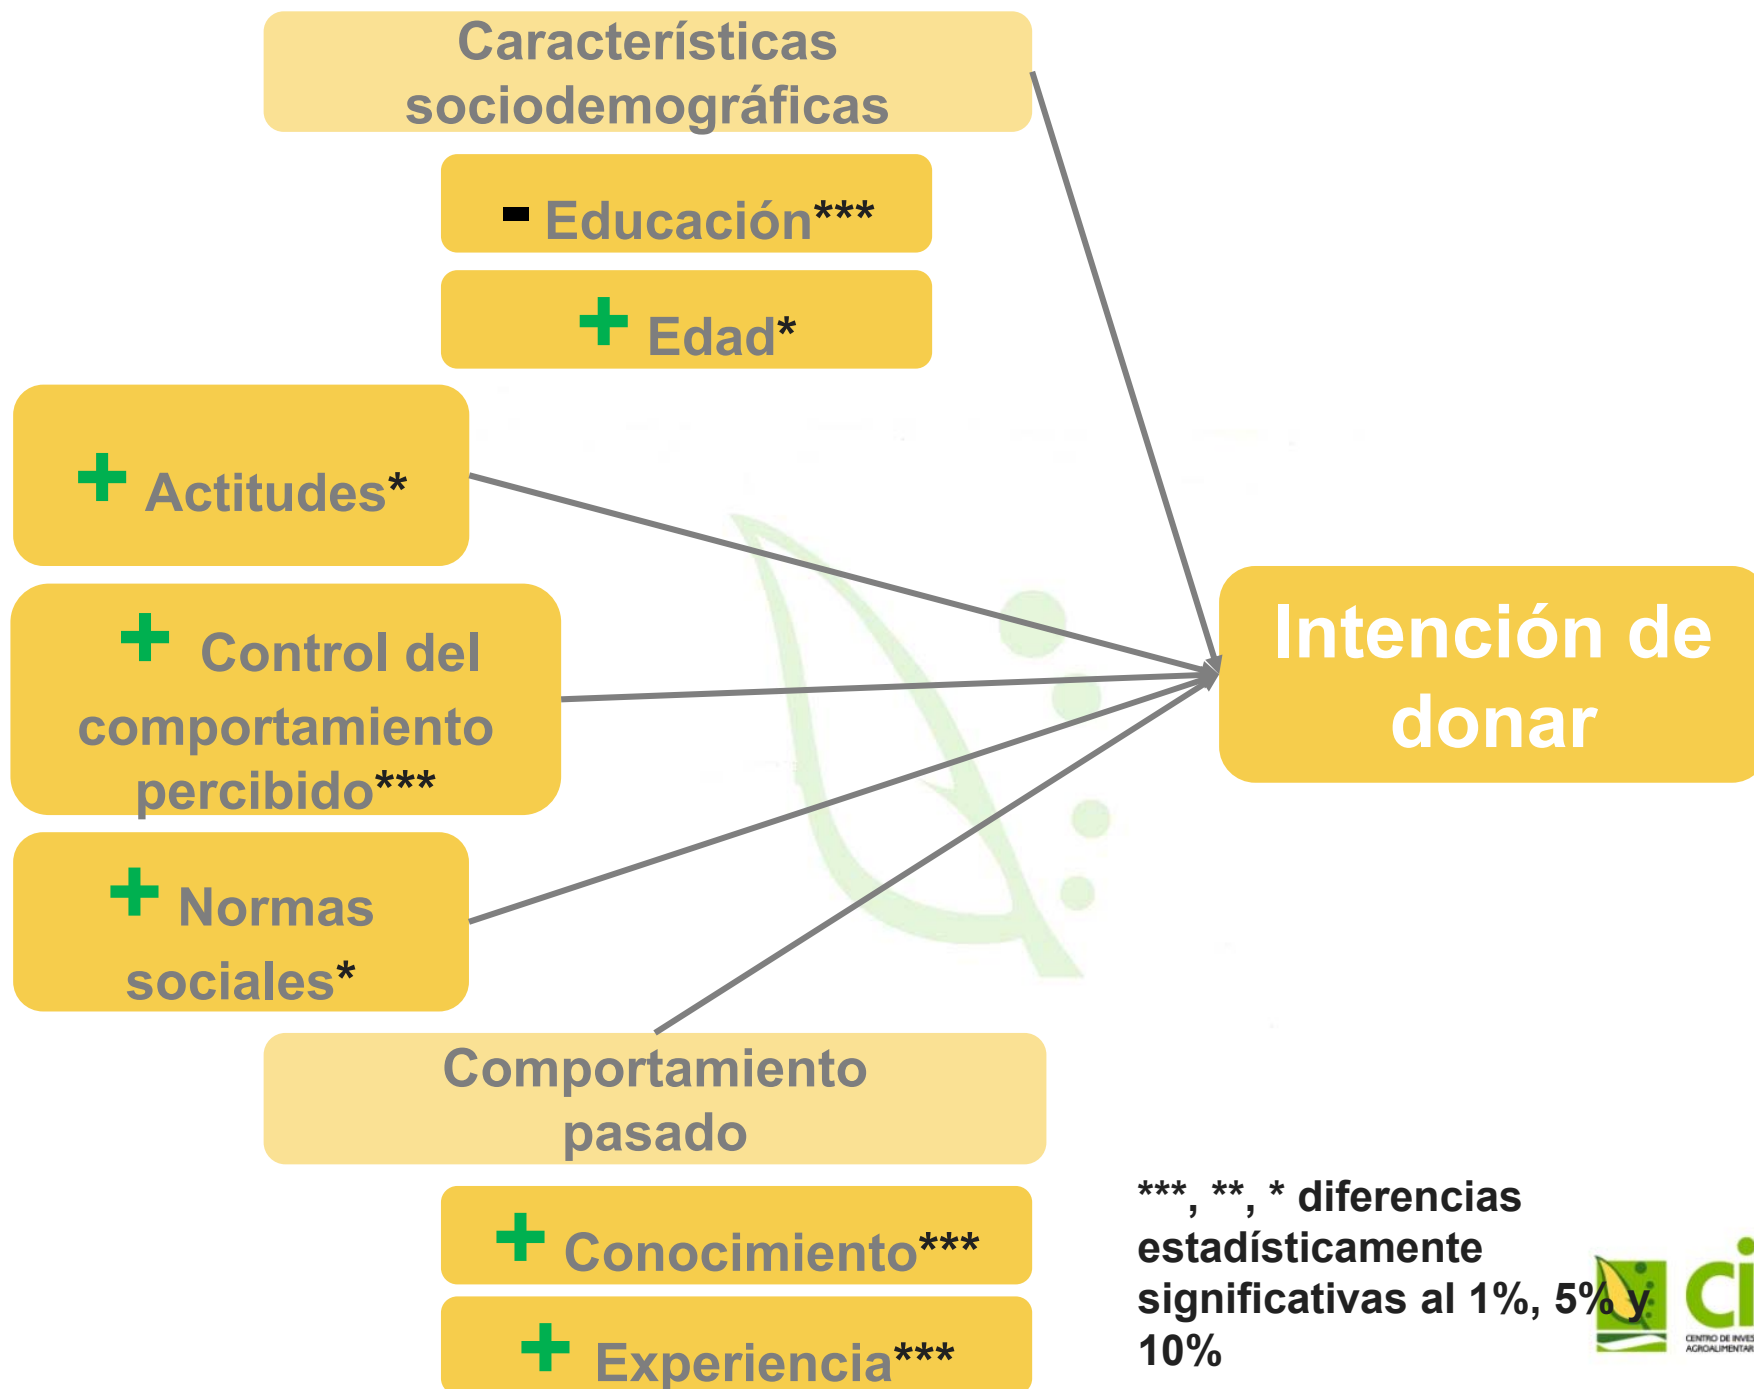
Características sociodemográficas

- Educación***

+ Edad*

+ Actitudes*

+ Control del comportamiento percibido***

+ Normas sociales*

Comportamiento pasado

+ Conocimiento***

+ Experiencia***

Intención de donar

***, **, * diferencias estadísticamente significativas al 1%, 5% y 10%

ci
CENTRO DE INVES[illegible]
AGROALIMENTAR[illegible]